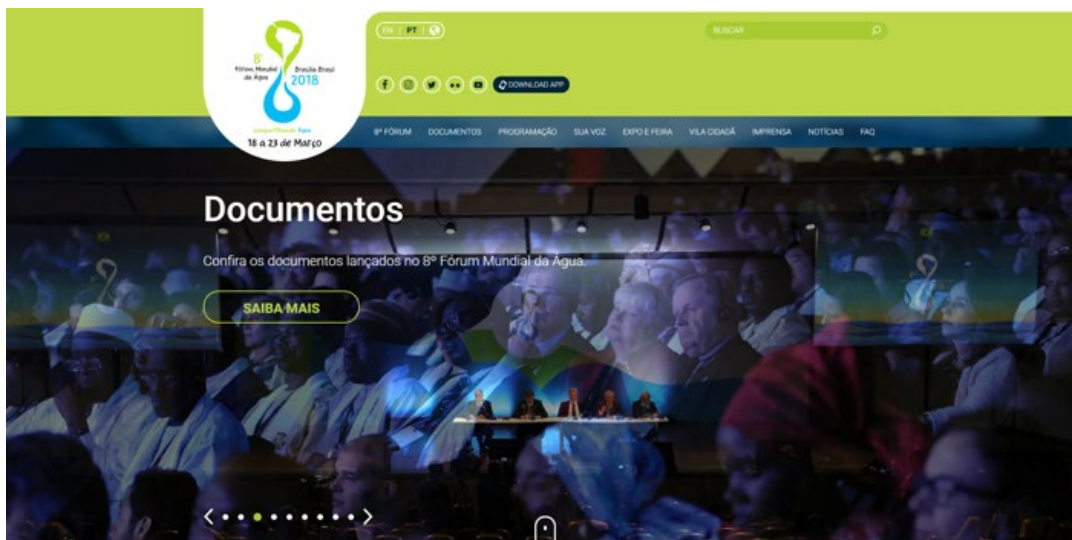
8º Fórum Mundial da Água
Brasília Brasil 2018
compartilhando Água
18 a 23 de Março

EN | PT |

BUSCAR

DOWNLOAD APP

8º FÓRUM DOCUMENTOS PROGRAMAÇÃO SUA VOZ EXPO E FEIRA VILA CIDADÃ IMPRENSA NOTÍCIAS FAQ

Documentos

Confira os documentos lançados no 8º Fórum Mundial da Água.

SAIBA MAIS